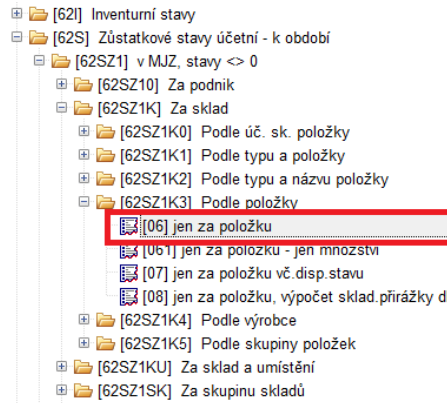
[62I] Inventurní stavy
[62S] Zůstatkové stavy účetní - k období
[62SZ1] v MJZ, stavy <> 0
[62SZ10] Za podnik
[62SZ1K] Za sklad
[62SZ1K0] Podle úč. sk. položky
[62SZ1K1] Podle typu a položky
[62SZ1K2] Podle typu a názvu položky
[62SZ1K3] Podle položky
[06] jen za položku
[06] jen za položku - jen množství
[07] jen za položku vč.disp.stavu
[08] jen za položku, výpočet sklad.přirážky d
[62SZ1K4] Podle výrobce
[62SZ1K5] Podle skupiny položek
[62SZ1KU] Za sklad a umístění
[62SZ1SK] Za skupinu skladů